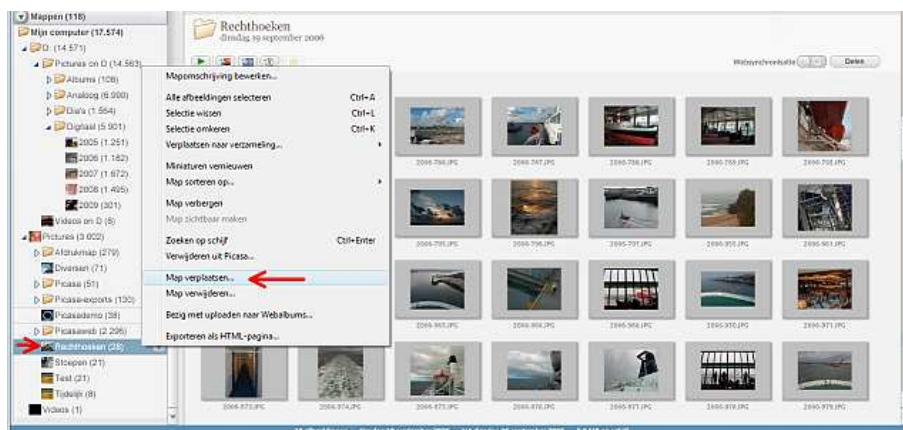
Mappen (118)
Mijn computer (17.574)
D: (14.571)
Pictures on D (14.563)
Albums (108)
Analoog (6.900)
Dia's (1.554)
Digitaal (5.901)
2005 (1.251)
2006 (1.182)
2007 (1.672)
2008 (1.495)
2009 (301)
Videos on D (8)
Pictures (3.002)
Afdrukmap (279)
Diversen (71)
Picasa (51)
Picasa-exports (130)
Picasademo (38)
Picasaweb (2.296)
Rechthoeken (28)
Stoepen (21)
Test (21)
Tijdelijk (8)
Videos (1)

Rechthoeken
dinsdag 19 september 2006

Webssynchronisatie
Delen

Mapomschrijving bewerken...
Alle afbeeldingen selecteren Ctrl+A
Selectie wissen Ctrl+L
Selectie omkeren Ctrl+K
Verplaatsen naar verzameling...
Miniaturen vernieuwen
Map sorteren op...
Map verbergen
Map zichtbaar maken
Zoeken op schijf Ctrl+Enter
Verwijderen uit Picasa...
Map verplaatsen...
Map verwijderen...
Bezig met uploaden naar Webalbums...
Exporteren als HTML-pagina...

2006-786.JPG
2006-787.JPG
2006-788.JPG
2006-789.JPG
2006-790.JPG
2006-795.JPG
2006-796.JPG
2006-797.JPG
2006-955.JPG
2006-901.JPG
2006-965.JPG
2006-966.JPG
2006-968.JPG
2006-970.JPG
2006-971.JPG
2006-973.JPG
2006-974.JPG
2006-975.JPG
2006-976.JPG
2006-977.JPG
2006-978.JPG
2006-979.JPG